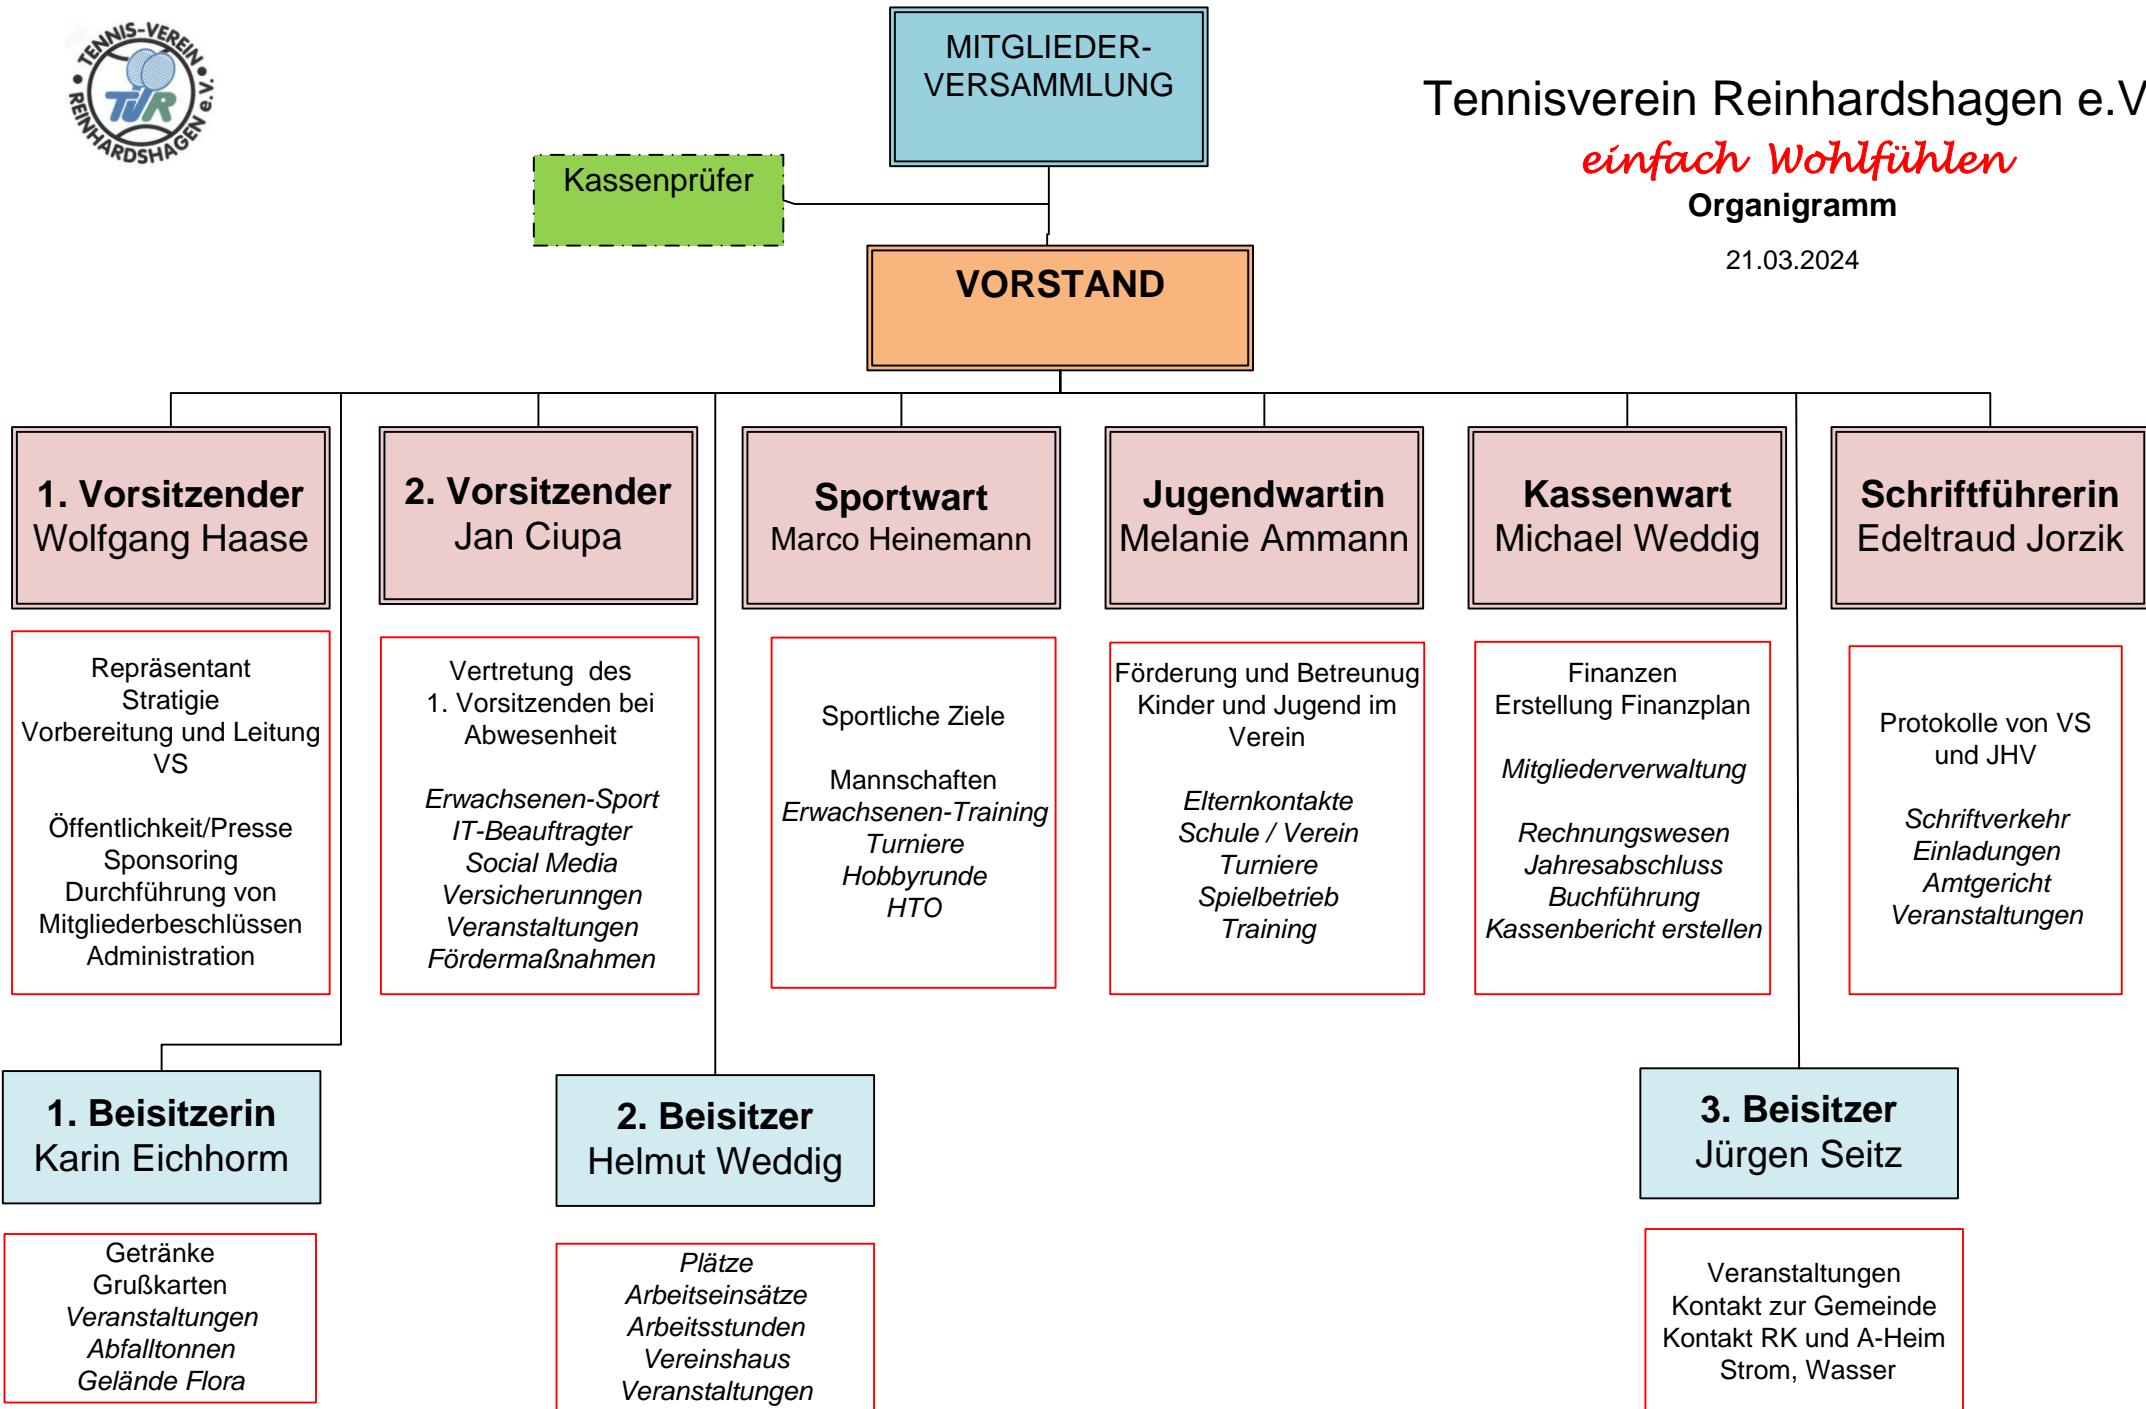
TENNIS-VEREIN REINHARDSHAGEN e.V.
TVR

MITGLIEDER-VERSAMMLUNG

Tennisverein Reinhardshagen e.V
einfach Wohlfühlen
Organigramm
21.03.2024

Kassenprüfer

VORSTAND

1. Vorsitzender
Wolfgang Haase

2. Vorsitzender
Jan Ciupa

Sportwart
Marco Heinemann

Jugendwartin
Melanie Ammann

Kassenwart
Michael Weddig

Schriftführerin
Edeltraud Jorzik

Repräsentant
Stratigie
Vorbereitung und Leitung VS

Öffentlichkeit/Presse
Sponsoring
Durchführung von Mitgliederbeschlüssen
Administration

Vertretung des 1. Vorsitzenden bei Abwesenheit

Erwachsenen-Sport
IT-Beauftragter
Social Media
Versicherunngen
Veranstaltungen
Fördermaßnahmen

Sportliche Ziele

Mannschaften
Erwachsenen-Training
Turniere
Hobbyrunde
HTO

Förderung und Betreunug Kinder und Jugend im Verein

Elternkontakte
Schule / Verein
Turniere
Spielbetrieb
Training

Finanzen
Erstellung Finanzplan

Mitgliederverwaltung

Rechnungswesen
Jahresabschluss
Buchführung
Kassenbericht erstellen

Protokolle von VS und JHV

Schriftverkehr
Einladungen
Amtgericht
Veranstaltungen

1. Beisitzerin
Karin Eichhorm

2. Beisitzer
Helmut Weddig

3. Beisitzer
Jürgen Seitz

Getränke
Grußkarten
Veranstaltungen
Abfalltonnen
Gelände Flora

Plätze
Arbeitseinsätze
Arbeitsstunden
Vereinshaus
Veranstaltungen

Veranstaltungen
Kontakt zur Gemeinde
Kontakt RK und A-Heim
Strom, Wasser